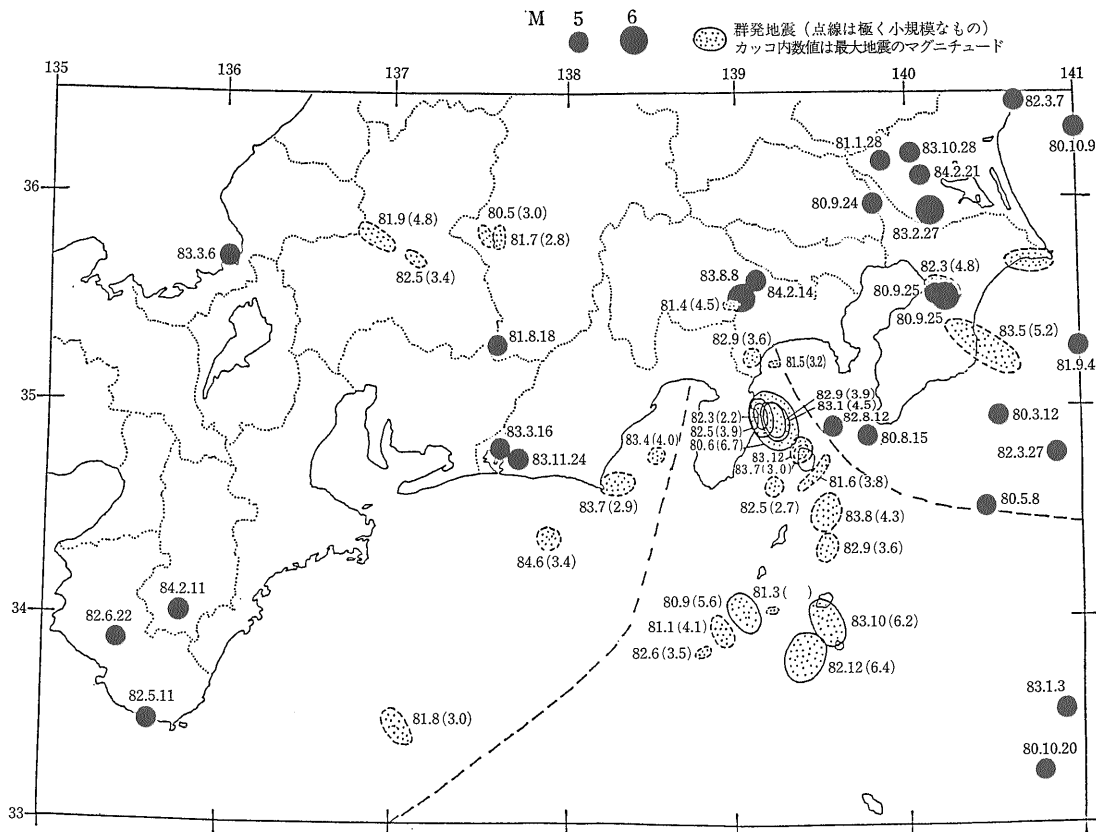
M 5 6

群発地震（点線は極く小規模なもの）
カッコ内数値は最大地震のマグニチュード

135
136
137
138
139
140
141

36
35
34
33

82.3.7
80.10.9
81.1.28
83.10.28
84.2.21
80.9.24
83.2.27
81.9 (4.8)
80.5 (3.0)
81.7 (2.8)
82.5 (3.4)
83.3.6
83.8.8
84.2.14
81.4 (4.5)
82.3 (4.8)
80.9.25
80.9.25
83.5 (5.2)
81.8.18
82.9 (3.6)
81.5 (3.2)
81.9.4
82.9 (3.9)
83.1 (4.5)
82.3 (2.2)
82.5 (3.9)
80.6 (6.7)
82.8.12
80.8.15
80.3.12
82.3.27
83.3.16
83.11.24
83.4 (4.0)
83.12
83.7 (3.0)
81.6 (3.8)
83.7 (2.9)
82.5 (2.7)
83.8 (4.3)
80.5.8
82.9 (3.6)
84.6 (3.4)
84.2.11
82.6.22
80.9 (5.6)
81.3 ( )
81.1 (4.1)
83.10 (6.2)
82.6 (3.5)
82.12 (6.4)
82.5.11
81.8 (3.0)
83.1.3
80.10.20